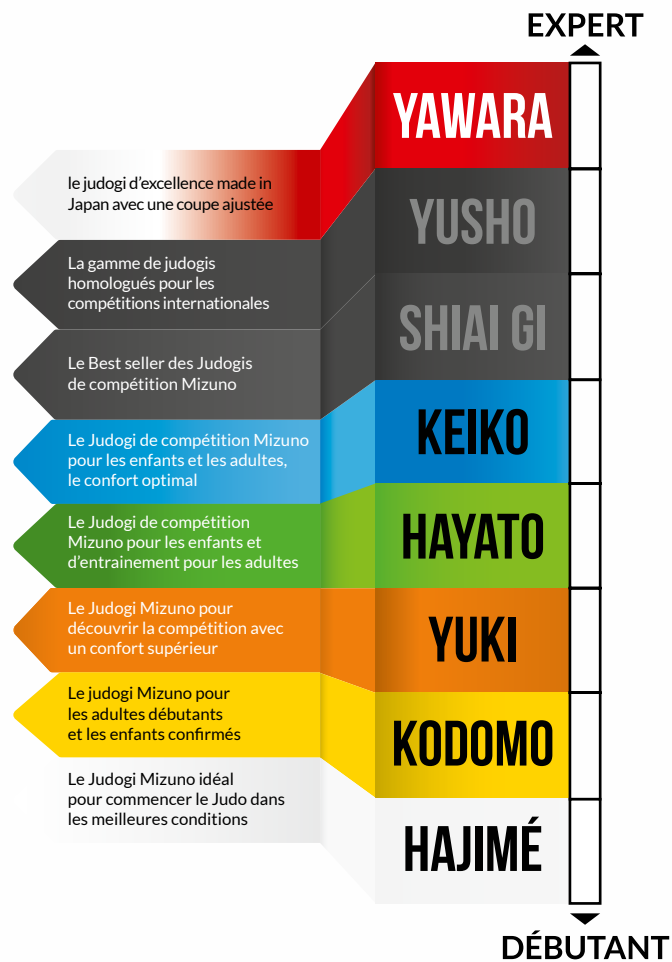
EXPERT

YAWARA
le judogi d'excellence made in Japan avec une coupe ajustée

YUSHO
La gamme de judogis homologués pour les compétitions internationales

SHIAI GI
Le Best seller des Judogis de compétition Mizuno

KEIKO
Le Judogi de compétition Mizuno pour les enfants et les adultes, le confort optimal

HAYATO
Le Judogi de compétition Mizuno pour les enfants et d'entrainement pour les adultes

YUKI
Le Judogi Mizuno pour découvrir la compétition avec un confort supérieur

KODOMO
Le judogi Mizuno pour les adultes débutants et les enfants confirmés

HAJIMÉ
Le Judogi Mizuno idéal pour commencer le Judo dans les meilleures conditions

DÉBUTANT